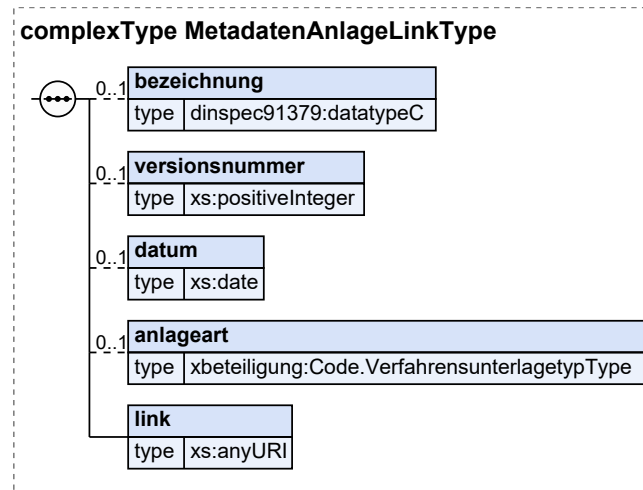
complexType MetadatenAnlageLinkType

0..1 bezeichnung
type dinspec91379:datatypeC

0..1 versionsnummer
type xs:positiveInteger

0..1 datum
type xs:date

0..1 anlageart
type xbeteiligung:Code.VerfahrensunterlagetypType

link
type xs:anyURI